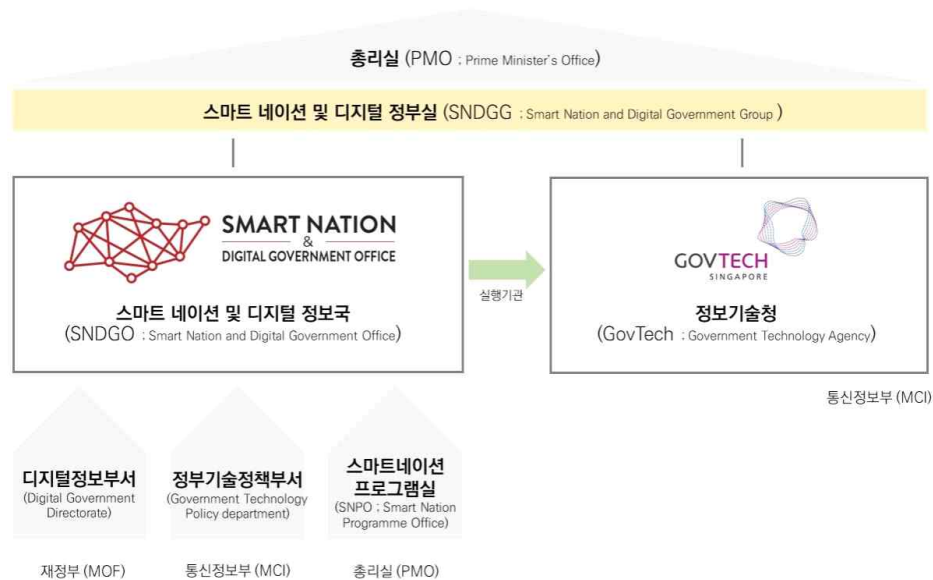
총리실 (PMO : Prime Minister's Office)

스마트 네이션 및 디지털 정부실 (SNDGG : Smart Nation and Digital Government Group )

SMART NATION & DIGITAL GOVERNMENT OFFICE

스마트 네이션 및 디지털 정보국
(SNDGO : Smart Nation and Digital Government Office)

실행기관

GOVTECH SINGAPORE

정보기술청
(GovTech : Government Technology Agency)

통신정보부 (MCI)

디지털정보부서
(Digital Government Directorate)

재정부 (MOF)

정부기술정책부서
(Government Technology Policy department)

통신정보부 (MCI)

스마트네이션 프로그램실
(SNPO ; Smart Nation Programme Office)

총리실 (PMO)